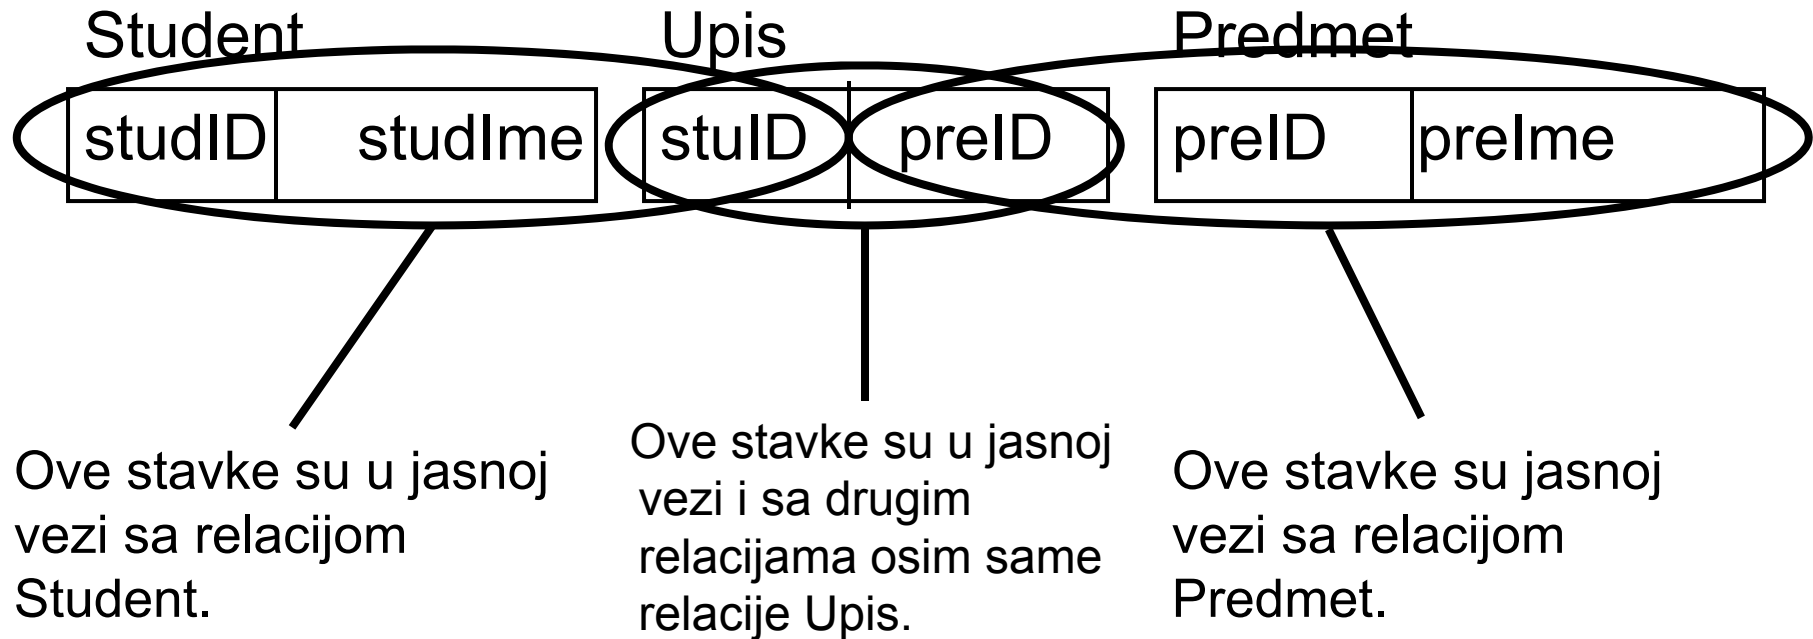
Student

| studID | studIme |
|---|---|

Upis

| stuID | preID |
|---|---|

Predmet

| preID | preIme |
|---|---|

Ove stavke su u jasnoj vezi sa relacijom Student.

Ove stavke su u jasnoj vezi i sa drugim relacijama osim same relacije Upis.

Ove stavke su jasnoj vezi sa relacijom Predmet.